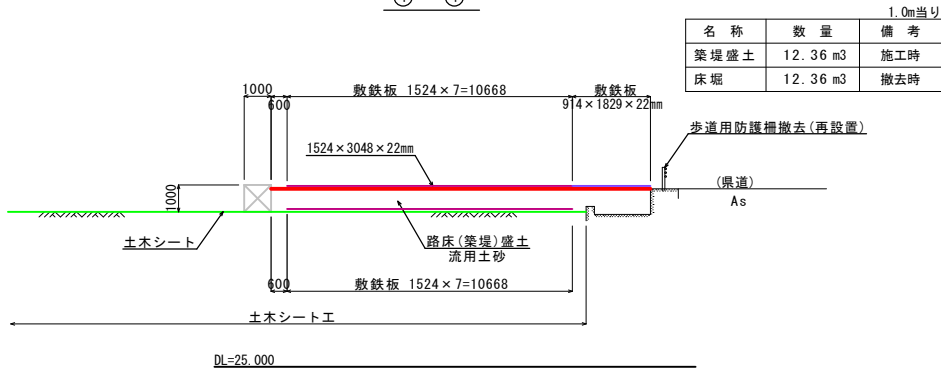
1.0m当り

| 名　称 | 数　量 | 備　考 |
|---|---|---|
| 築堤盛土 | 12.36 m3 | 施工時 |
| 床堀 | 12.36 m3 | 撤去時 |

1000　600　敷鉄板 1524×7=10668　敷鉄板 914×1829×22mm

歩道用防護柵撤去(再設置)

1524×3048×22mm

1000

(県道)
As

土木シート

路床(築堤)盛土
流用土砂

600　敷鉄板 1524×7=10668

土木シートエ

DL=25.000